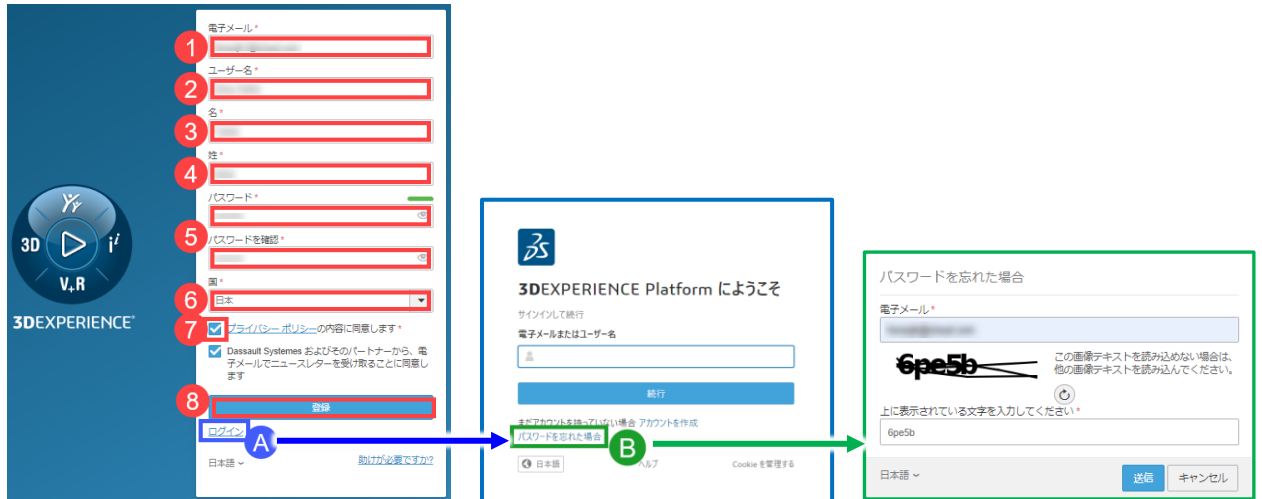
3D
V+R
3DEXPERIENCE

電子メール *
1
ユーザー名 *
2
名 *
3
姓 *
4
パスワード *
5
パスワードを確認 *
国 *
6
日本
7
プライバシー ポリシーの内容に同意します *
Dassault Systemes およびそのパートナーから、電子メールでニュースレターを受け取ることに同意します
8
登録
ログイン
A
日本語 ⌄
助けが必要ですか?

3DEXPERIENCE Platform にようこそ
サインインして続行
電子メールまたはユーザー名
続行
まだアカウントを持っていない場合 アカウントを作成
パスワードを忘れた場合
B
日本語
ヘルプ
Cookie を管理する

パスワードを忘れた場合
電子メール *
6pe5b
この画像テキストを読み込めない場合は、他の画像テキストを読み込んでください。
上に表示されている文字を入力してください *
6pe5b
日本語 ⌄
送信
キャンセル